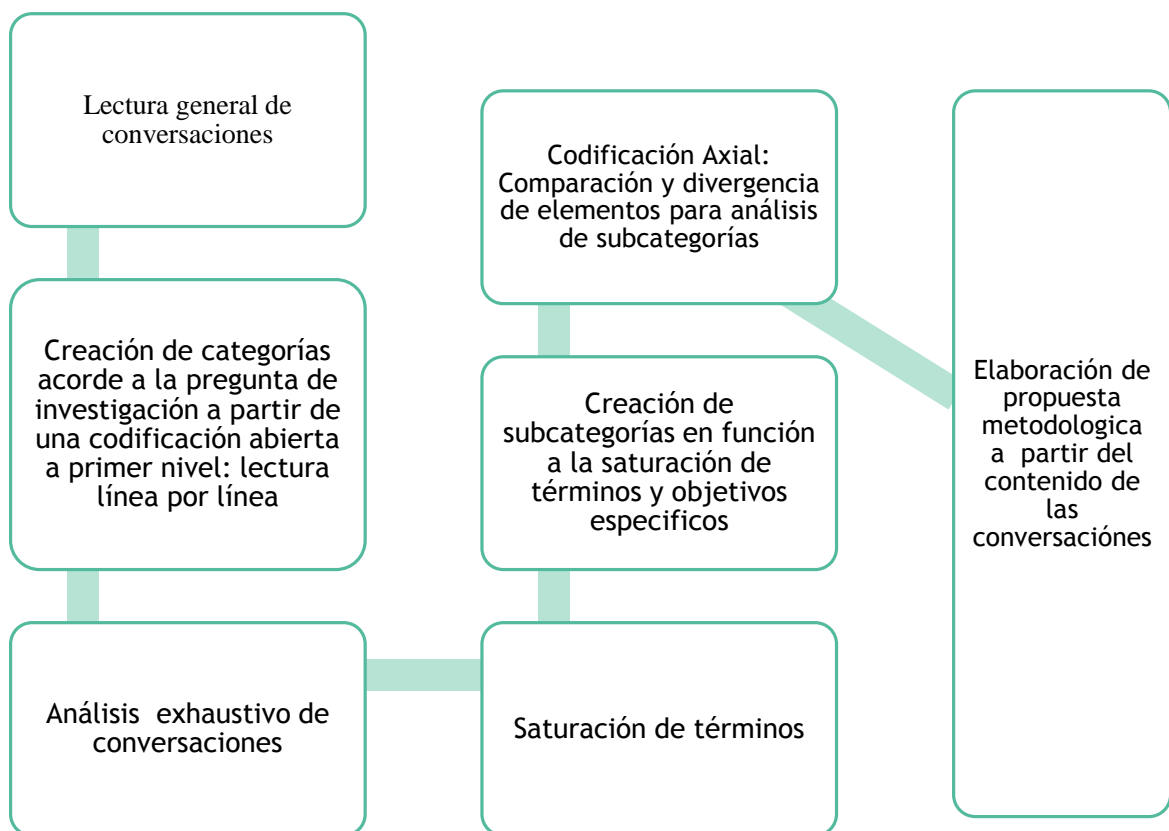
Lectura general de conversaciones

Creación de categorías acorde a la pregunta de investigación a partir de una codificación abierta a primer nivel: lectura línea por línea

Análisis exhaustivo de conversaciones

Saturación de términos

Creación de subcategorías en función a la saturación de términos y objetivos especificos

Codificación Axial: Comparación y divergencia de elementos para análisis de subcategorías

Elaboración de propuesta metodologica a partir del contenido de las conversaciónes